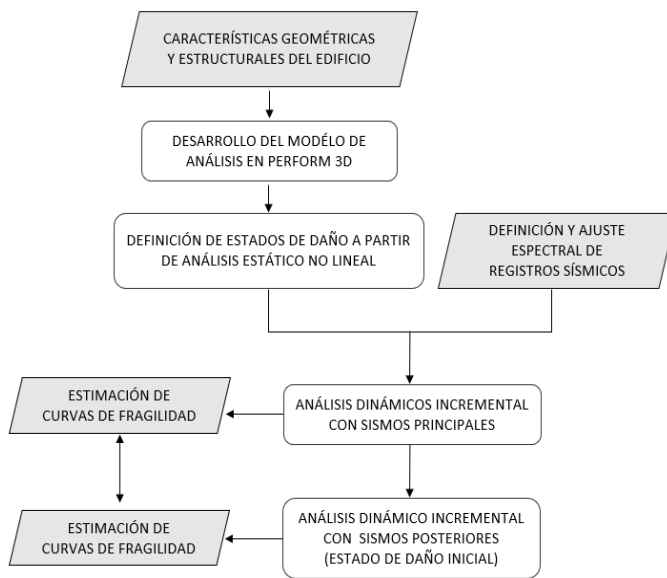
CARACTERÍSTICAS GEOMÉTRICAS Y ESTRUCTURALES DEL EDIFICIO

DESARROLLO DEL MODÉLO DE ANÁLISIS EN PERFORM 3D

DEFINICIÓN DE ESTADOS DE DAÑO A PARTIR DE ANÁLISIS ESTÁTICO NO LINEAL

DEFINICIÓN Y AJUSTE ESPECTRAL DE REGISTROS SÍSMICOS

ESTIMACIÓN DE CURVAS DE FRAGILIDAD

ANÁLISIS DINÁMICOS INCREMENTAL CON SISMOS PRINCIPALES

ESTIMACIÓN DE CURVAS DE FRAGILIDAD

ANÁLISIS DINÁMICO INCREMENTAL CON SISMOS POSTERIORES (ESTADO DE DAÑO INICIAL)